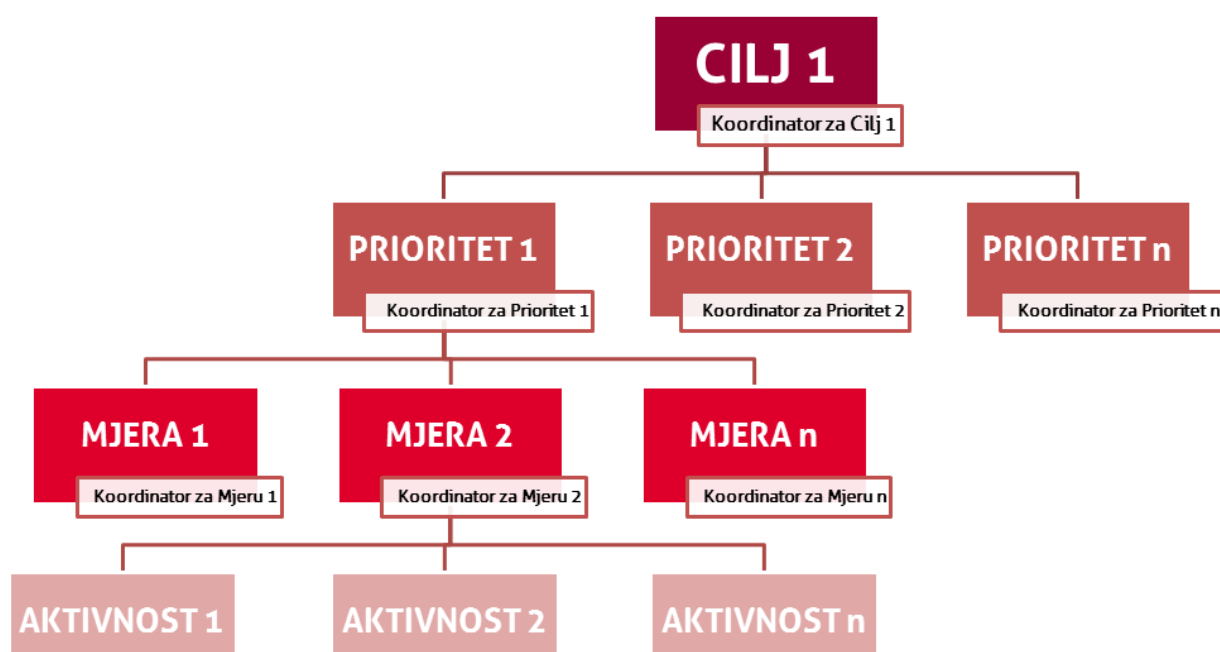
CILJ 1
Koordinator za Cilj 1

PRIORITET 1
Koordinator za Prioritet 1

PRIORITET 2
Koordinator za Prioritet 2

PRIORITET n
Koordinator za Prioritet n

MJERA 1
Koordinator za Mjeru 1

MJERA 2
Koordinator za Mjeru 2

MJERA n
Koordinator za Mjeru n

AKTIVNOST 1

AKTIVNOST 2

AKTIVNOST n